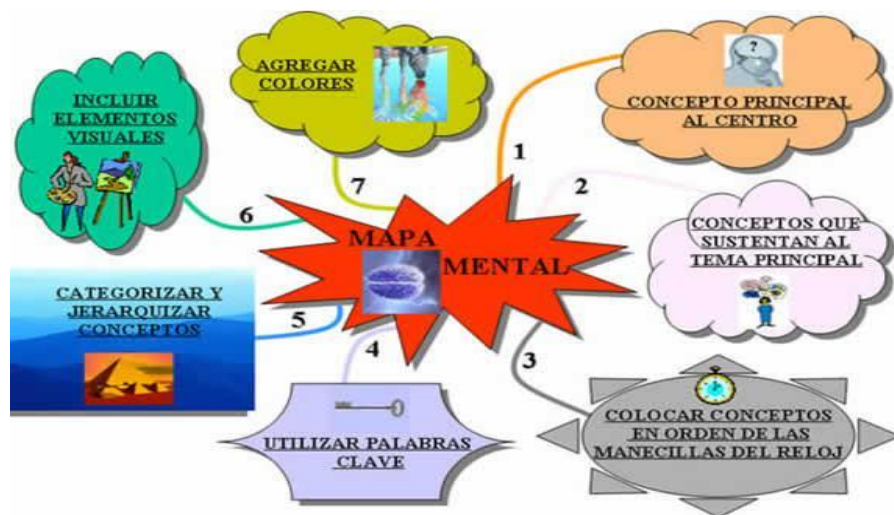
MAPA MENTAL

1
CONCEPTO PRINCIPAL AL CENTRO

2
CONCEPTOS QUE SUSTENTAN AL TEMA PRINCIPAL

3
COLOCAR CONCEPTOS EN ORDEN DE LAS MANECILLAS DEL RELOJ

4
UTILIZAR PALABRAS CLAVE

5
CATEGORIZAR Y JERARQUIZAR CONCEPTOS

6
INCLUIR ELEMENTOS VISUALES

7
AGREGAR COLORES